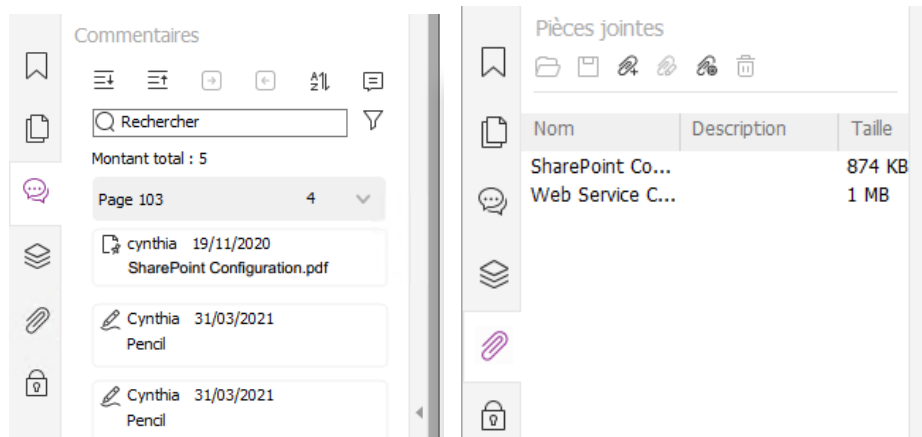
Commentaires

Rechercher

Montant total : 5

Page 103 4

cynthia 19/11/2020
SharePoint Configuration.pdf

Cynthia 31/03/2021
Pencil

Cynthia 31/03/2021
Pencil

Pièces jointes

| Nom | Description | Taille |
|---|---|---|
| SharePoint Co... | | 874 KB |
| Web Service C... | | 1 MB |